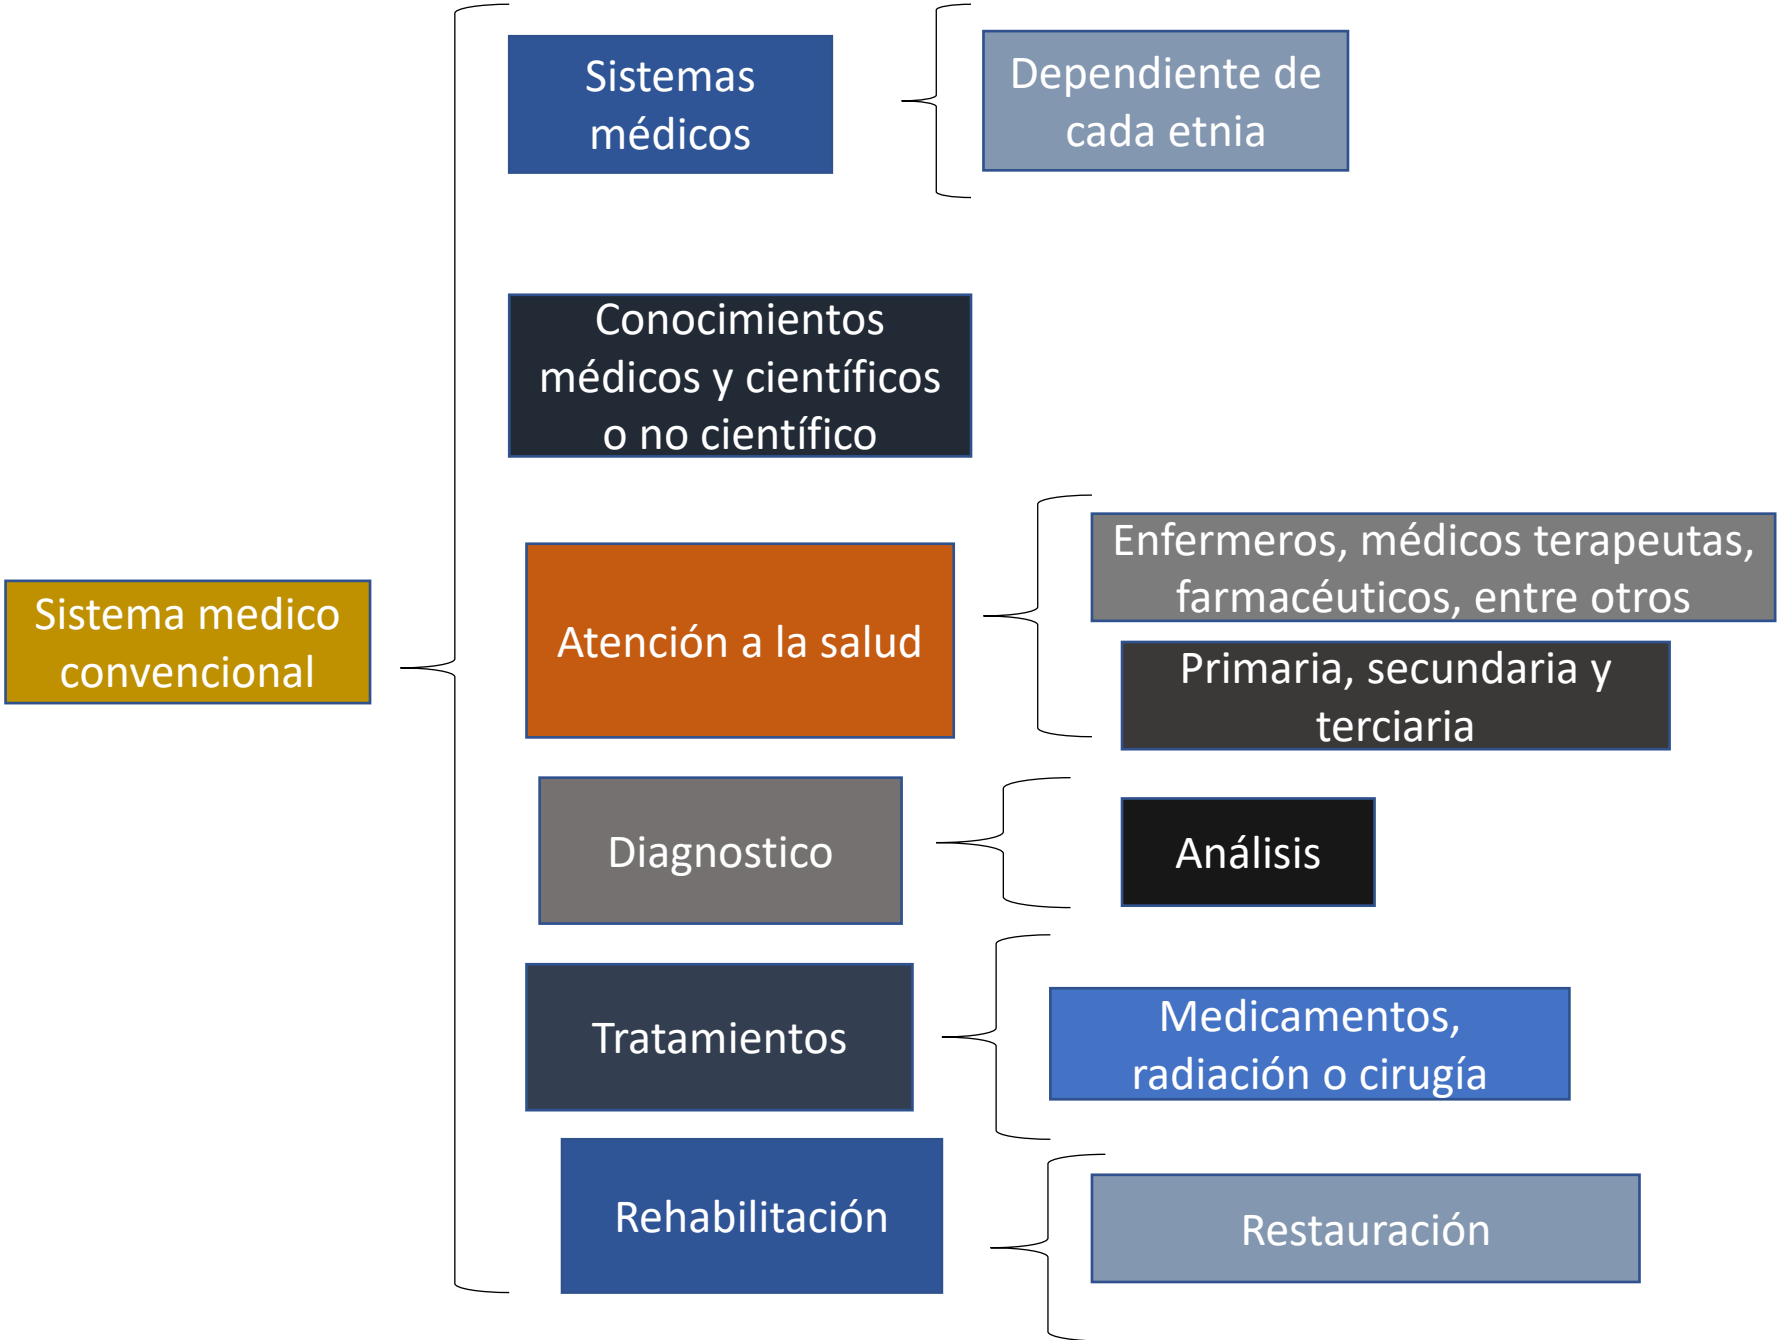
Sistema medico convencional

Sistemas médicos

Dependiente de cada etnia

Conocimientos médicos y científicos o no científico

Atención a la salud

Enfermeros, médicos terapeutas, farmacéuticos, entre otros

Primaria, secundaria y terciaria

Diagnostico

Análisis

Tratamientos

Medicamentos, radiación o cirugía

Rehabilitación

Restauración